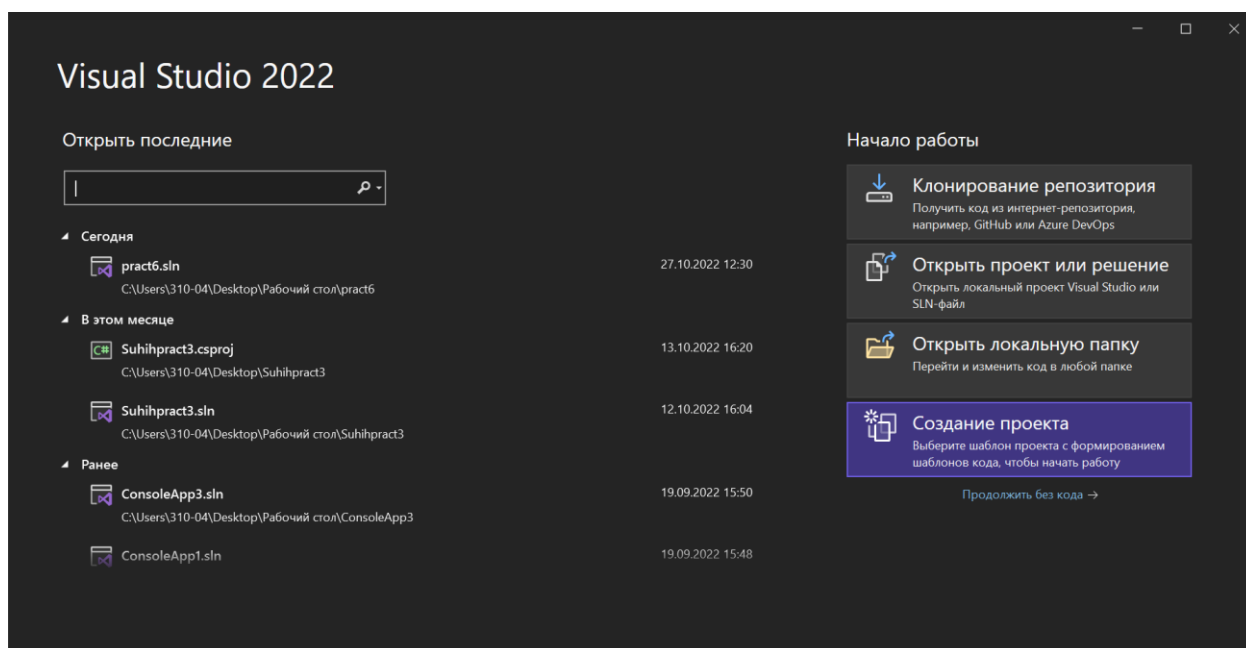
Visual Studio 2022

Открыть последние

Сегодня

pract6.sln
C:\Users\310-04\Desktop\Рабочий стол\pract6
27.10.2022 12:30

В этом месяце

Suhihpract3.csproj
C:\Users\310-04\Desktop\Suhihpract3
13.10.2022 16:20

Suhihpract3.sln
C:\Users\310-04\Desktop\Рабочий стол\Suhihpract3
12.10.2022 16:04

Ранее

ConsoleApp3.sln
C:\Users\310-04\Desktop\Рабочий стол\ConsoleApp3
19.09.2022 15:50

ConsoleApp1.sln
19.09.2022 15:48

Начало работы

Клонирование репозитория
Получить код из интернет-репозитория, например, GitHub или Azure DevOps

Открыть проект или решение
Открыть локальный проект Visual Studio или SLN-файл

Открыть локальную папку
Перейти и изменить код в любой папке

Создание проекта
Выберите шаблон проекта с формированием шаблонов кода, чтобы начать работу

Продолжить без кода →